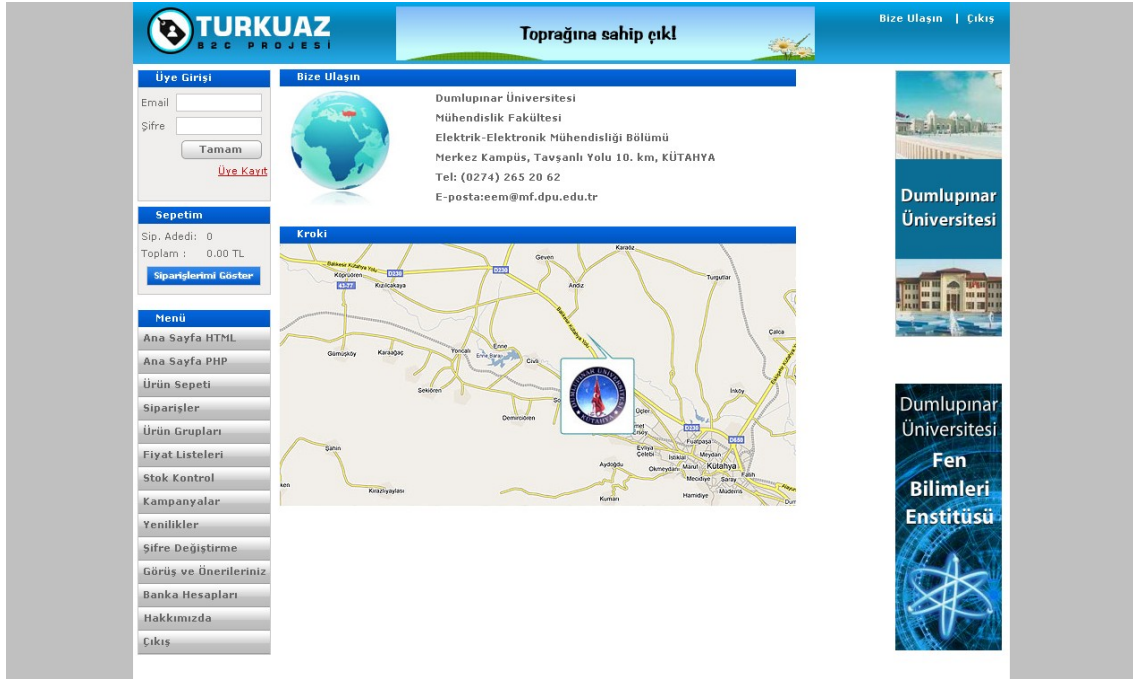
TURKUAZ
B2C PROJESİ

Toprağına sahip çık!

Bize Ulaşın | Çıkış

Üye Girişi
Email
Şifre
Tamam
Üye Kayıt

Sepetim
Sip. Adedi: 0
Toplam : 0.00 TL
Siparişlerimi Göster

Menü
Ana Sayfa HTML
Ana Sayfa PHP
Ürün Sepeti
Siparişler
Ürün Grupları
Fiyat Listeleri
Stok Kontrol
Kampanyalar
Yenilikler
Şifre Değiştirme
Görüş ve Önerileriniz
Banka Hesapları
Hakkımızda
Çıkış

Bize Ulaşın

Dumlupınar Üniversitesi
Mühendislik Fakültesi
Elektrik-Elektronik Mühendisliği Bölümü
Merkez Kampüs, Tavşanlı Yolu 10. km, KÜTAHYA
Tel: (0274) 265 20 62
E-posta:eem@mf.dpu.edu.tr

Kroki

Köprüören
D230
43-77
Kızılcakaya
Geven
Karacı
Andız
Turgutlar
Çalca
Gümüşköy
Karaağaç
Yoncalı
Enne
Civli
Sekören
Demirören
İnköy
Üçler
Fuatpaşa
Evliya Çelebi
Meydan
Aydoğdu
Ökmeydanı
Kütahya
Mecidiye
Saray
Şahin
Kiraziyayla
Kumari
Hamidiye
Müderris
D650

Dumlupınar Üniversitesi

Dumlupınar Üniversitesi
Fen Bilimleri Enstitüsü